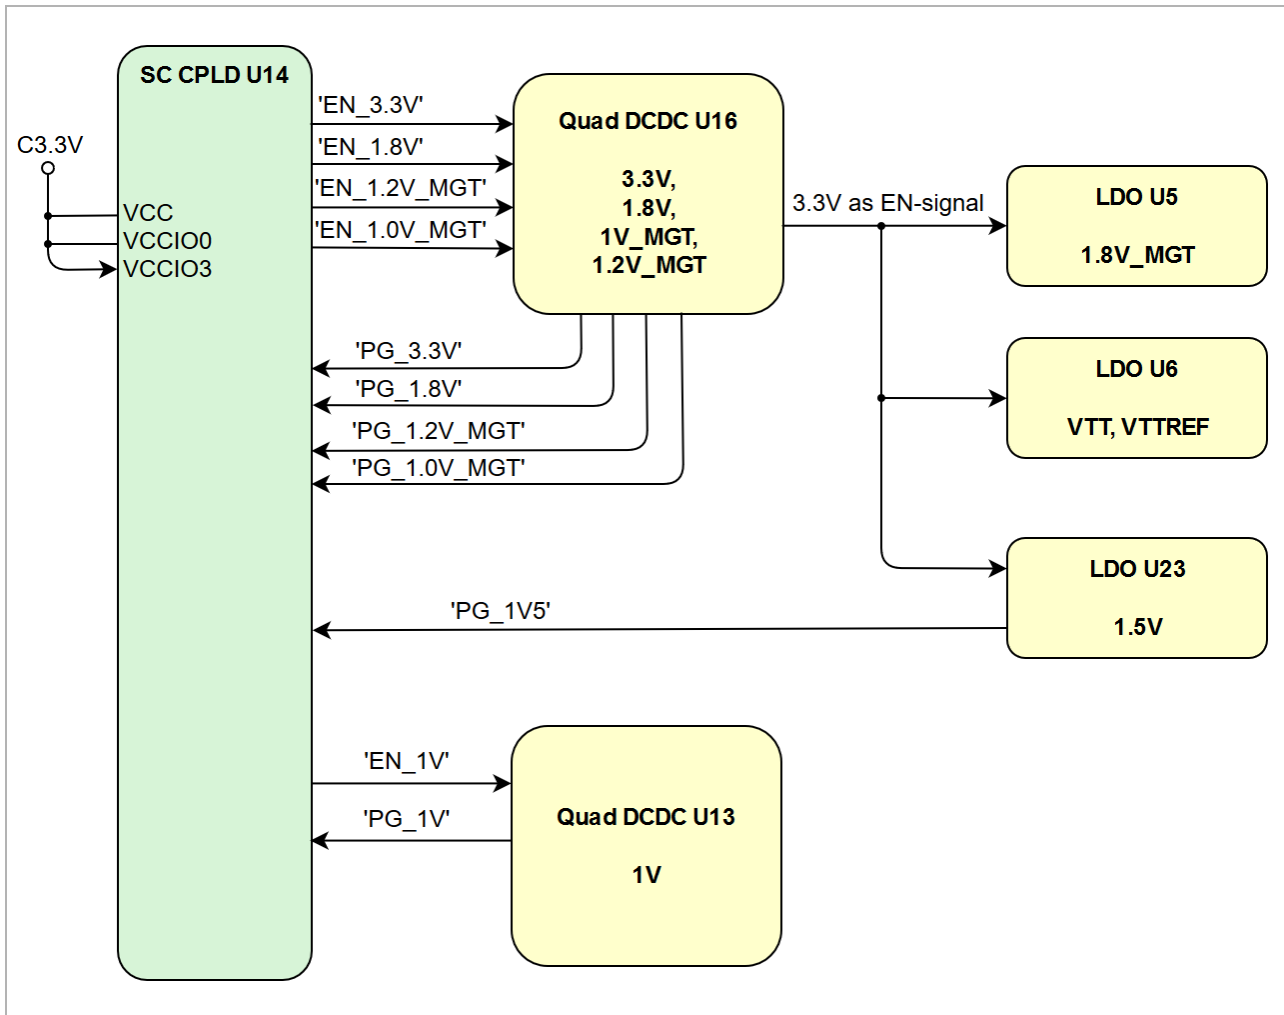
SC CPLD U14

C3.3V

VCC
VCCIO0
VCCIO3

'EN_3.3V'
'EN_1.8V'
'EN_1.2V_MGT'
'EN_1.0V_MGT'

Quad DCDC U16

3.3V,
1.8V,
1V_MGT,
1.2V_MGT

3.3V as EN-signal

LDO U5

1.8V_MGT

'PG_3.3V'
'PG_1.8V'
'PG_1.2V_MGT'
'PG_1.0V_MGT'

LDO U6

VTT, VTTREF

LDO U23

1.5V

'PG_1V5'

'EN_1V'
'PG_1V'

Quad DCDC U13

1V